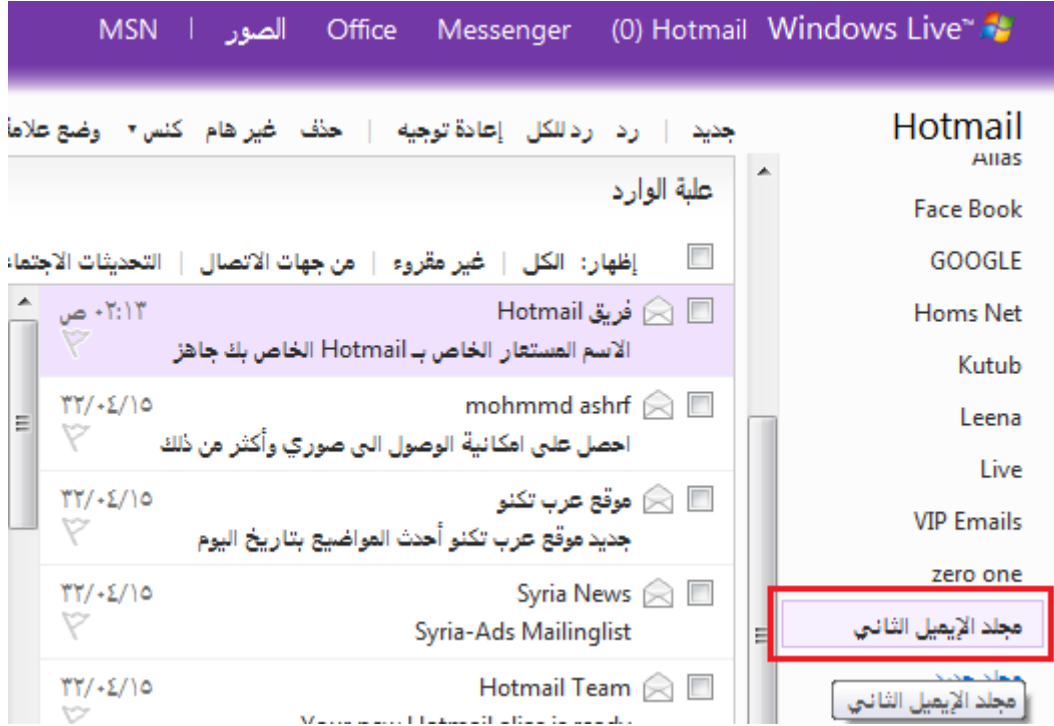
Windows Live™ Hotmail (0) Messenger Office الصور | MSN

Hotmail

جديد | رد رد للكل إعادة توجيه | حذف غير هام كنس ▾ وضع علام

Alias
Face Book
GOOGLE
Homs Net
Kutub
Leena
Live
VIP Emails
zero one
مجلد الإيميل الثاني
مجلد جديد
مجلد الإيميل الثاني

علبة الوارد

إظهار: الكل | غير مقروء | من جهات الاتصال | التحديثات الاجتماع

فريق Hotmail ٠٢:١٣ ص
الاسم المستعار الخاص بـ Hotmail الخاص بك جاهز

mohmmd ashrf ٢٣/٠٤/١٥
احصل على امكانية الوصول الى صوري وأكثر من ذلك

موقع عرب تكنو ٢٣/٠٤/١٥
جديد موقع عرب تكنو أحدث المواضيع بتاريخ اليوم

Syria News ٢٣/٠٤/١٥
Syria-Ads Mailinglist

Hotmail Team ٢٣/٠٤/١٥
Your new Hotmail alias is ready